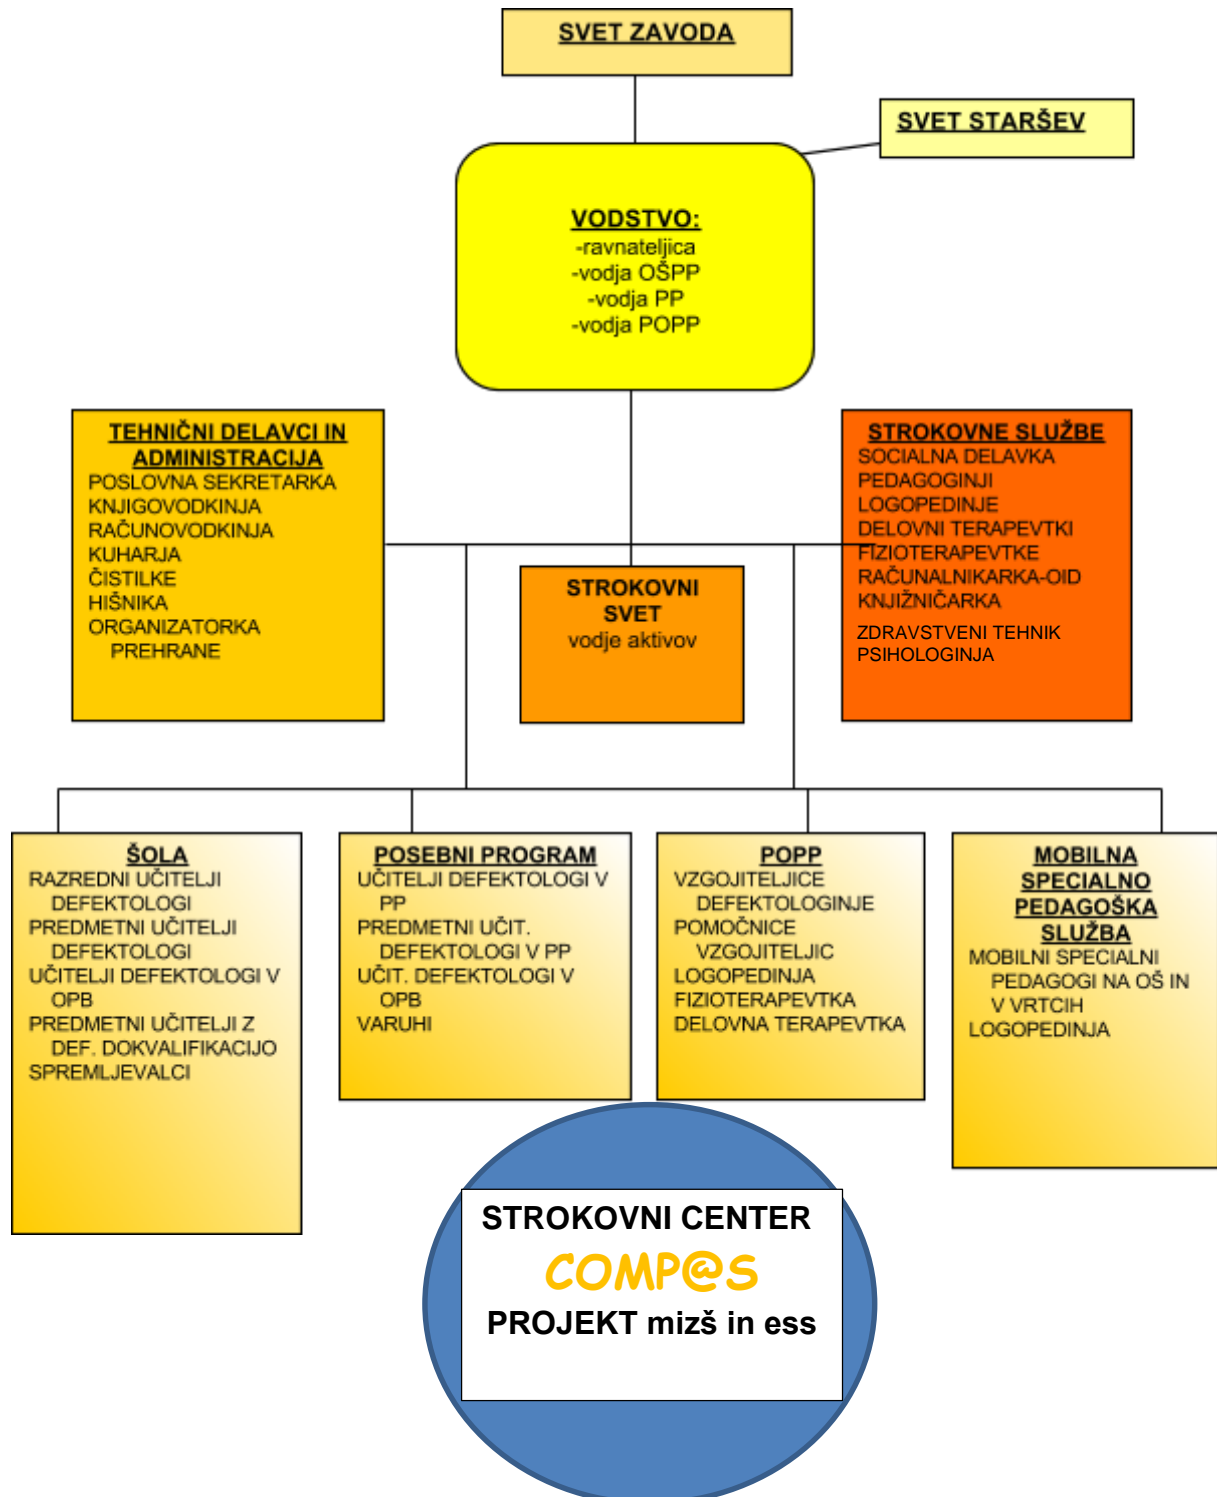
SVET ZAVODA

SVET STARŠEV

VODSTVO:
-ravnateljica
-vodja OŠPP
-vodja PP
-vodja POPP

TEHNIČNI DELAVCI IN ADMINISTRACIJA
POSLOVNA SEKRETARKA
KNJIGOVODKINJA
RAČUNOVODKINJA
KUHARJA
ČISTILKE
HIŠNIKA
ORGANIZATORKA PREHRANE

STROKOVNI SVET
vodje aktivov

STROKOVNE SLUŽBE
SOCIALNA DELAVKA
PEDAGOGINJI
LOGOPEDINJE
DELOVNI TERAPEVTKI
FIZIOTERAPEVTKE
RAČUNALNIKARKA-OID
KNJIŽNIČARKA
ZDRAVSTVENI TEHNIK
PSIHOLOGINJA

ŠOLA
RAZREDNI UČITELJI DEFEKTOLOGI
PREDMETNI UČITELJI DEFEKTOLOGI
UČITELJI DEFEKTOLOGI V OPB
PREDMETNI UČITELJI Z DEF. DOKVALIFIKACIJO
SPREMLJEVALCI

POSEBNI PROGRAM
UČITELJI DEFEKTOLOGI V PP
PREDMETNI UČIT. DEFEKTOLOGI V PP
UČIT. DEFEKTOLOGI V OPB
VARUHI

POPP
VZGOJITELJICE DEFEKTOLOGINJE
POMOČNICE VZGOJITELJIC
LOGOPEDINJA
FIZIOTERAPEVTKA
DELOVNA TERAPEVTKA

MOBILNA SPECIALNO PEDAGOŠKA SLUŽBA
MOBILNI SPECIALNI PEDAGOGI NA OŠ IN V VRTCIH
LOGOPEDINJA

STROKOVNI CENTER
COMP@S
PROJEKT mizš in ess